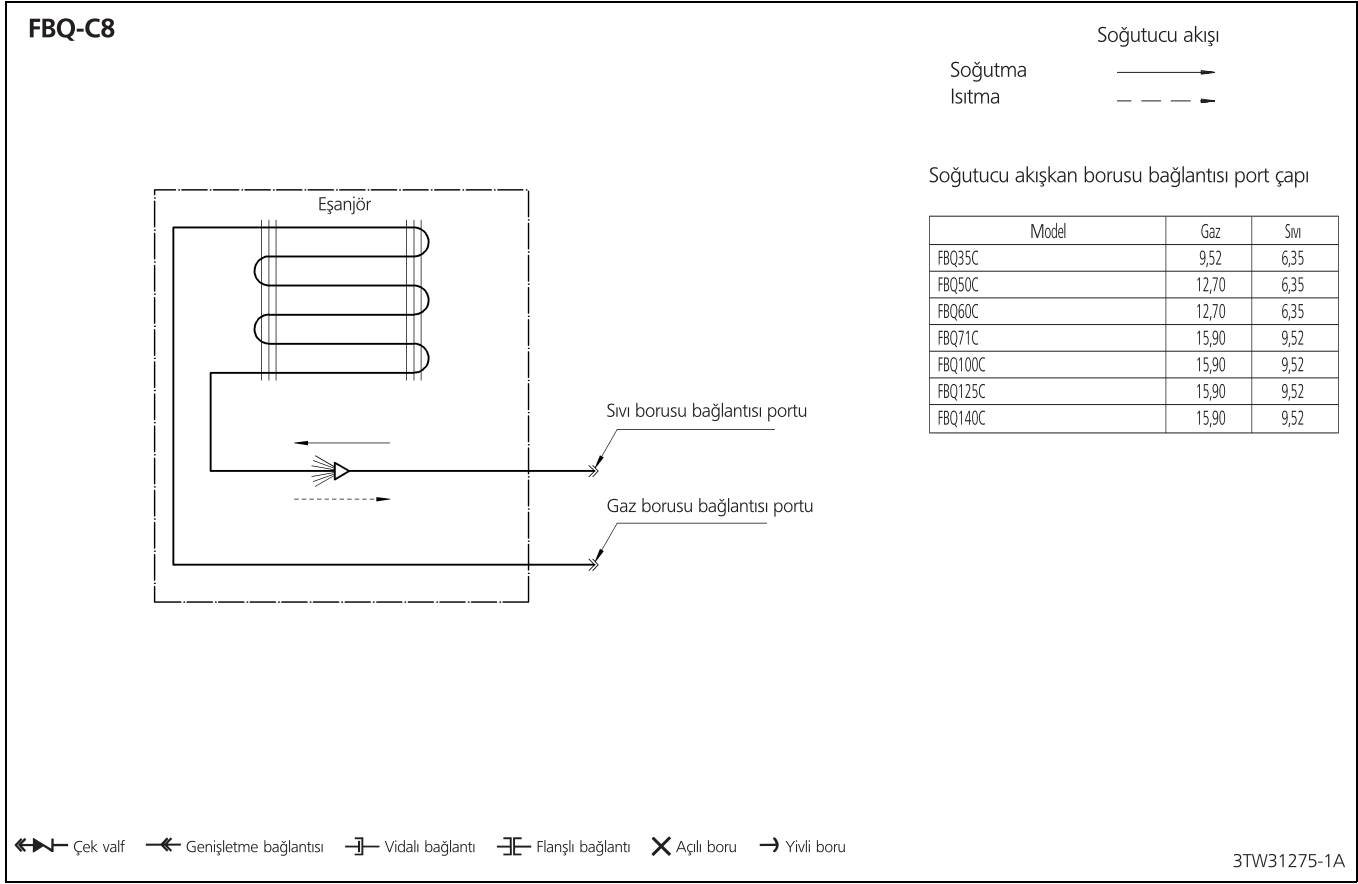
FBQ-C8

Soğutucu akışı

Soğutma
Isıtma

Soğutucu akışkan borusu bağlantısı port çapı

| Model | Gaz | Sıvı |
|---|---|---|
| FBQ35C | 9,52 | 6,35 |
| FBQ50C | 12,70 | 6,35 |
| FBQ60C | 12,70 | 6,35 |
| FBQ71C | 15,90 | 9,52 |
| FBQ100C | 15,90 | 9,52 |
| FBQ125C | 15,90 | 9,52 |
| FBQ140C | 15,90 | 9,52 |

Eşanjör

Sıvı borusu bağlantısı portu

Gaz borusu bağlantısı portu

Çek valf   Genişletme bağlantısı   Vidalı bağlantı   Flanşlı bağlantı   Açılı boru   Yivli boru

3TW31275-1A